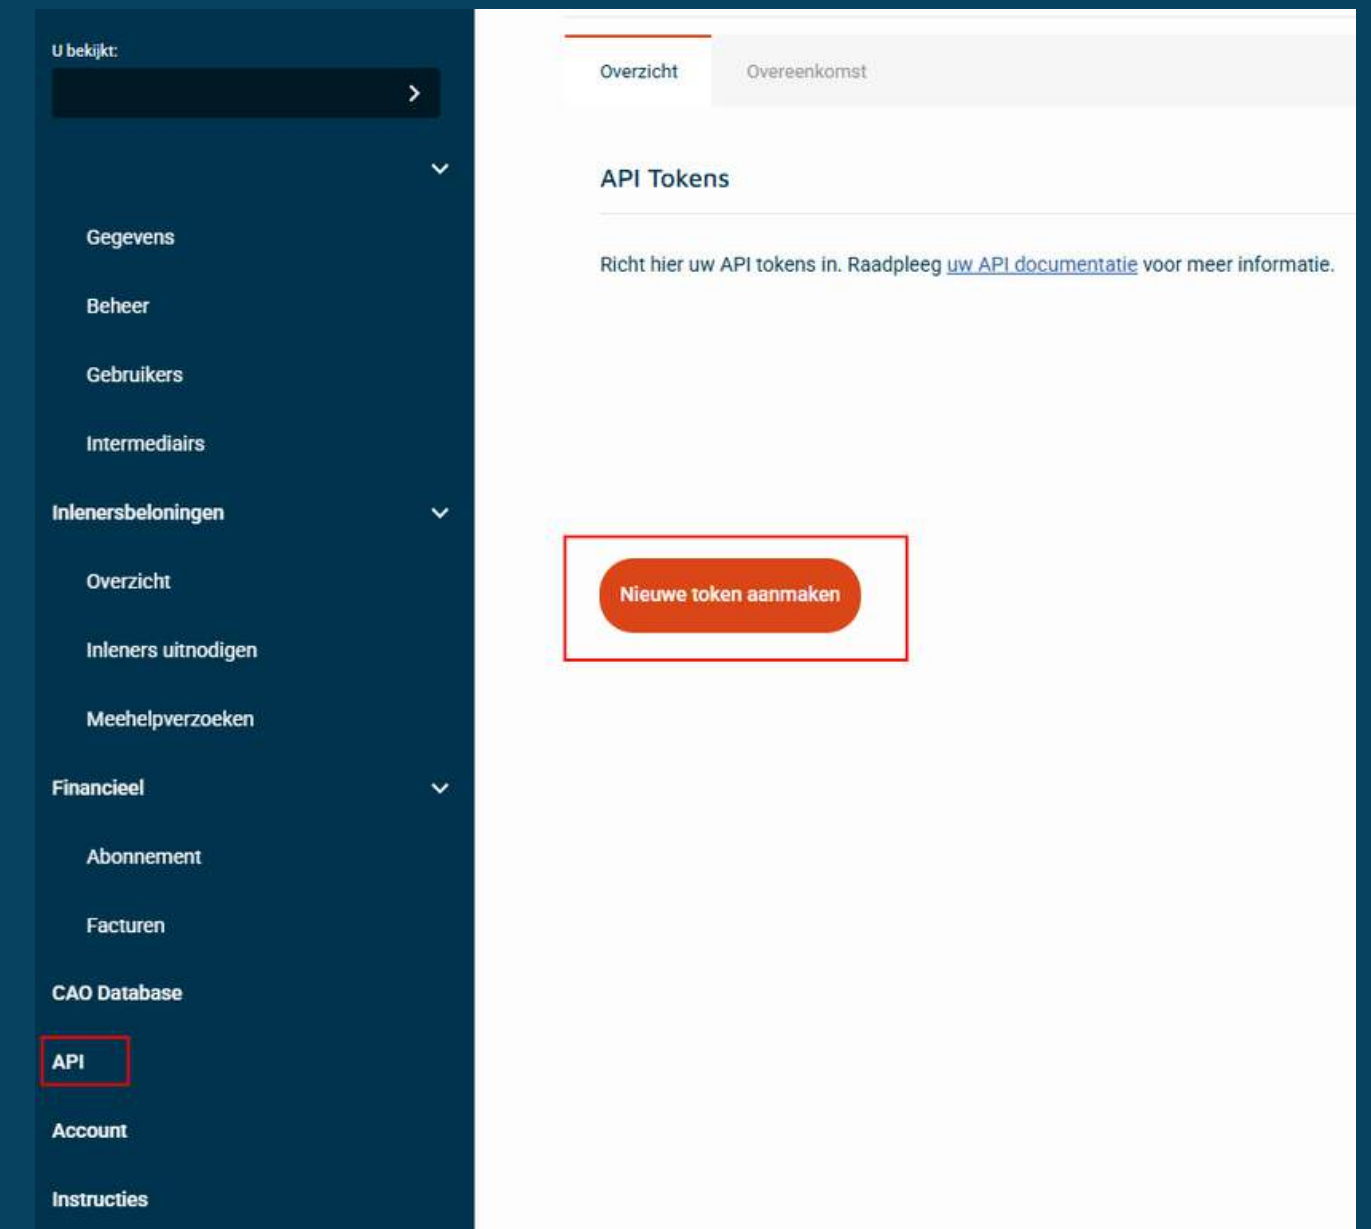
U bekijkt:

Gegevens

Beheer

Gebruikers

Intermediairs

Inlenersbeloningen

Overzicht

Inleners uitnodigen

Meehelpverzoeken

Financieel

Abonnement

Facturen

CAO Database

API

Account

Instructies

Overzicht

Overeenkomst

API Tokens

Richt hier uw API tokens in. Raadpleeg uw API documentatie voor meer informatie.

Nieuwe token aanmaken